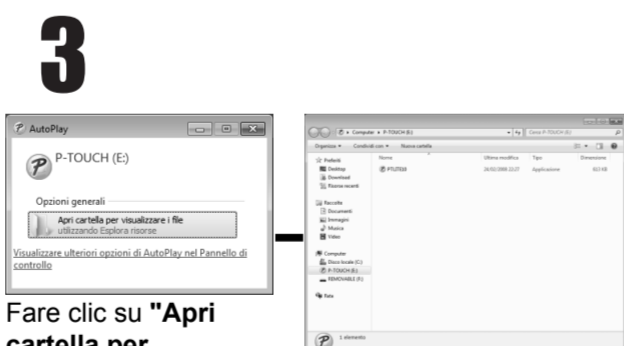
3

AutoPlay

P-TOUCH (E:)

Opzioni generali

Apri cartella per visualizzare i file
utilizzando Esplora risorse

Visualizzare ulteriori opzioni di AutoPlay nel Pannello di controllo

Fare clic su "Apri cartella per

Computer ▸ P-TOUCH (E:)
Cerca P-TOUCH (E:)
Organizza ▾ Condividi con ▾ Nuova cartella

| Nome | Ultima modifica | Tipo | Dimensione |
|---|---|---|---|
| PTLITE10 | 26/02/2008 22:27 | Applicazione | 613 KB |

Preferiti
Desktop
Download
Risorse recenti
Raccolte
Documenti
Immagini
Musica
Video
Computer
Disco locale (C:)
P-TOUCH (E:)
REMOVABLE (F:)
Rete

1 elemento